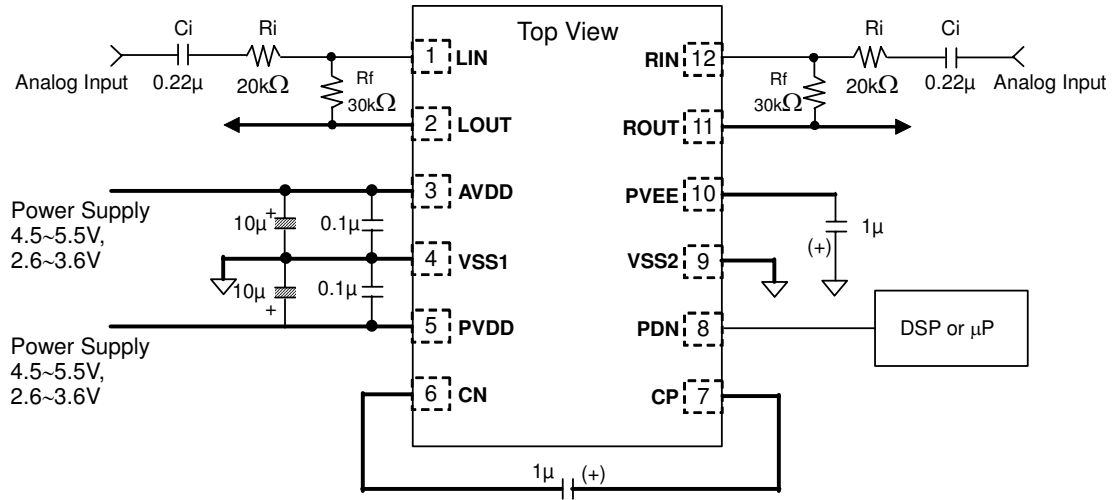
Top View

Ci
Ri
Analog Input
0.22μ
20kΩ
Rf
30kΩ

1 LIN
2 LOUT
3 AVDD
4 VSS1
5 PVDD
6 CN

RIN 12
ROUT 11
PVEE 10
VSS2 9
PDN 8
CP 7

Ri
Ci
Rf
30kΩ
20kΩ
0.22μ
Analog Input

Power Supply
4.5~5.5V,
2.6~3.6V

10μ
+
0.1μ
10μ
+
0.1μ

Power Supply
4.5~5.5V,
2.6~3.6V

1μ
(+)

DSP or μP

1μ
(+)